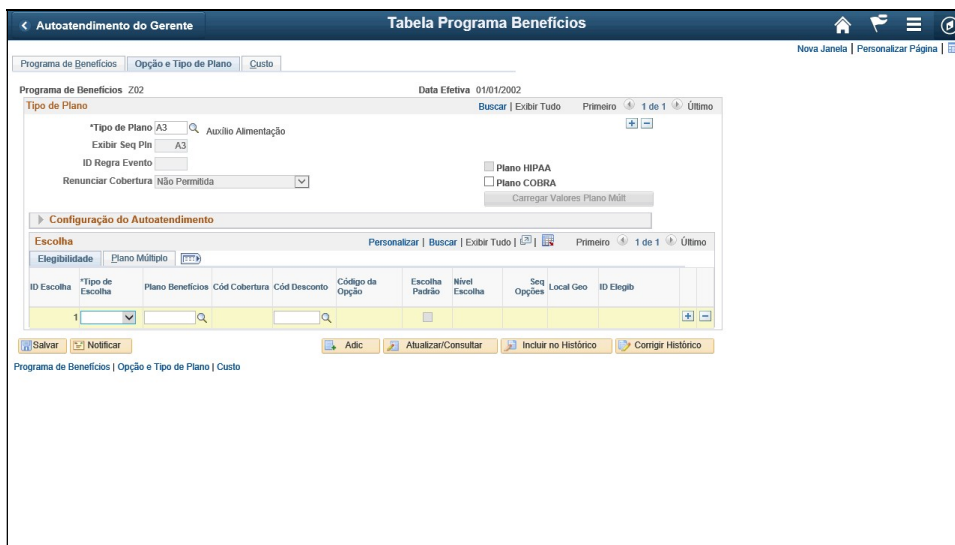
< Autoatendimento do Gerente

Tabela Programa Benefícios

Nova Janela | Personalizar Página |

Programa de Benefícios | Opção e Tipo de Plano | Custo

Programa de Benefícios Z02

Data Efetiva 01/01/2002

Tipo de Plano

Buscar | Exibir Tudo

Primeiro 1 de 1 Último

*Tipo de Plano A3 Auxílio Alimentação

Exibir Seq Pln A3

ID Regra Evento

Renunciar Cobertura Não Permitida

Plano HIPAA

Plano COBRA

Carregar Valores Plano Múlt

Configuração do Autoatendimento

Escolha

Personalizar | Buscar | Exibir Tudo |

Primeiro 1 de 1 Último

Elegibilidade | Plano Múltiplo

| ID Escolha | *Tipo de Escolha | Plano Benefícios | Cód Cobertura | Cód Desconto | Código da Opção | Escolha Padrão | Nível Escolha | Seq Opções | Local Geo | ID Elegib |
|---|---|---|---|---|---|---|---|---|---|---|
| 1 | | | | | | | | | | |

Salvar | Notificar | Adic | Atualizar/Consultar | Incluir no Histórico | Corrigir Histórico

Programa de Benefícios | Opção e Tipo de Plano | Custo